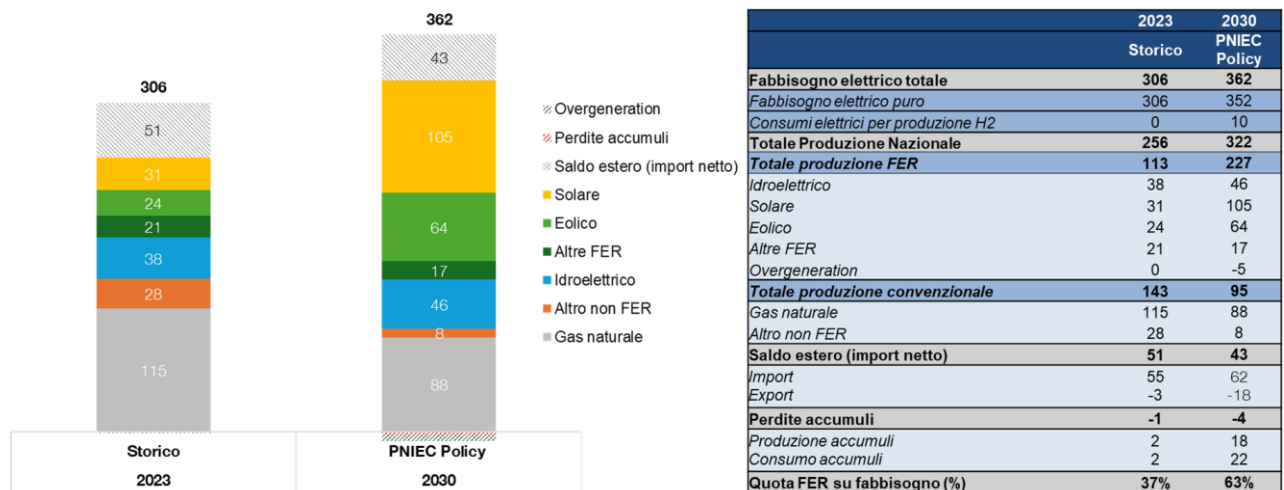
306

51
31
24
21
38
28
115

362

43
105
64
17
46
8
88

Overgeneration
Perdite accumuli
Saldo estero (import netto)
Solare
Eolico
Altre FER
Idroelettrico
Altro non FER
Gas naturale

| Storico | PNIEC Policy |
|---|---|
| 2023 | 2030 |

| | 2023 | 2030 |
|---|---|---|
| | Storico | PNIEC Policy |
| Fabbisogno elettrico totale | 306 | 362 |
| Fabbisogno elettrico puro | 306 | 352 |
| Consumi elettrici per produzione H2 | 0 | 10 |
| Totale Produzione Nazionale | 256 | 322 |
| Totale produzione FER | 113 | 227 |
| Idroelettrico | 38 | 46 |
| Solare | 31 | 105 |
| Eolico | 24 | 64 |
| Altre FER | 21 | 17 |
| Overgeneration | 0 | -5 |
| Totale produzione convenzionale | 143 | 95 |
| Gas naturale | 115 | 88 |
| Altro non FER | 28 | 8 |
| Saldo estero (import netto) | 51 | 43 |
| Import | 55 | 62 |
| Export | -3 | -18 |
| Perdite accumuli | -1 | -4 |
| Produzione accumuli | 2 | 18 |
| Consumo accumuli | 2 | 22 |
| Quota FER su fabbisogno (%) | 37% | 63% |